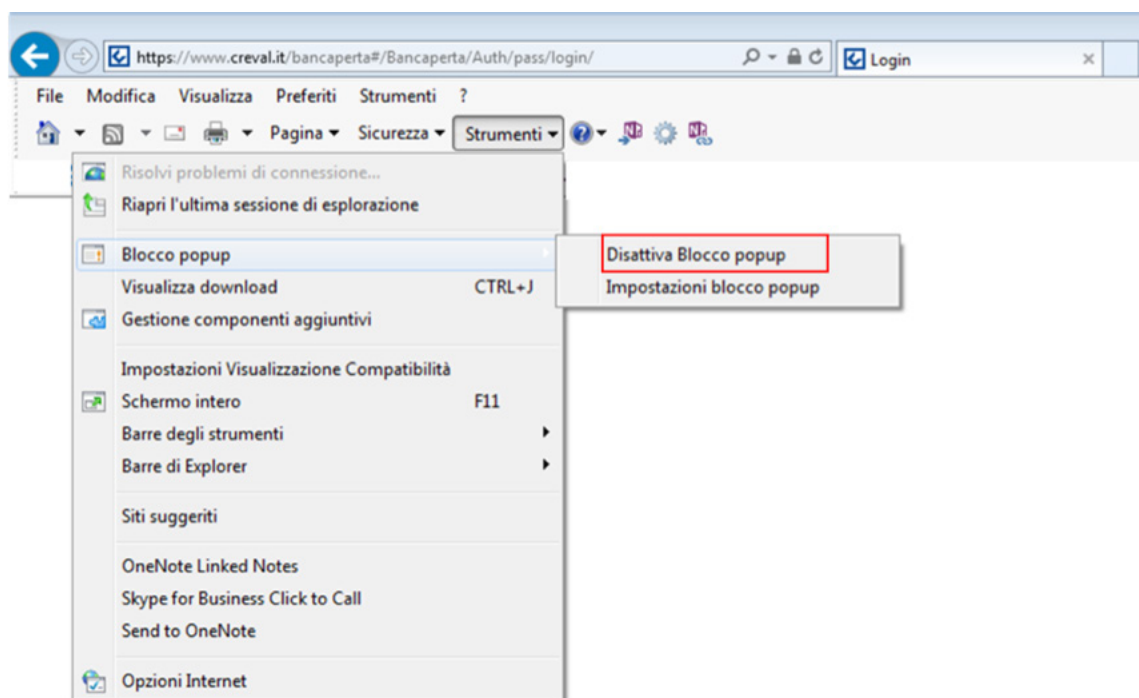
https://www.creval.it/bancaperta#/Bancaperta/Auth/pass/login/

Login

File Modifica Visualizza Preferiti Strumenti ?

Pagina ▾ Sicurezza ▾ Strumenti ▾

Risolvi problemi di connessione...
Riapri l'ultima sessione di esplorazione

Blocco popup
Visualizza download CTRL+J
Gestione componenti aggiuntivi

Impostazioni Visualizzazione Compatibilità
Schermo intero F11
Barre degli strumenti
Barre di Explorer

Siti suggeriti

OneNote Linked Notes
Skype for Business Click to Call
Send to OneNote

Opzioni Internet

Disattiva Blocco popup
Impostazioni blocco popup